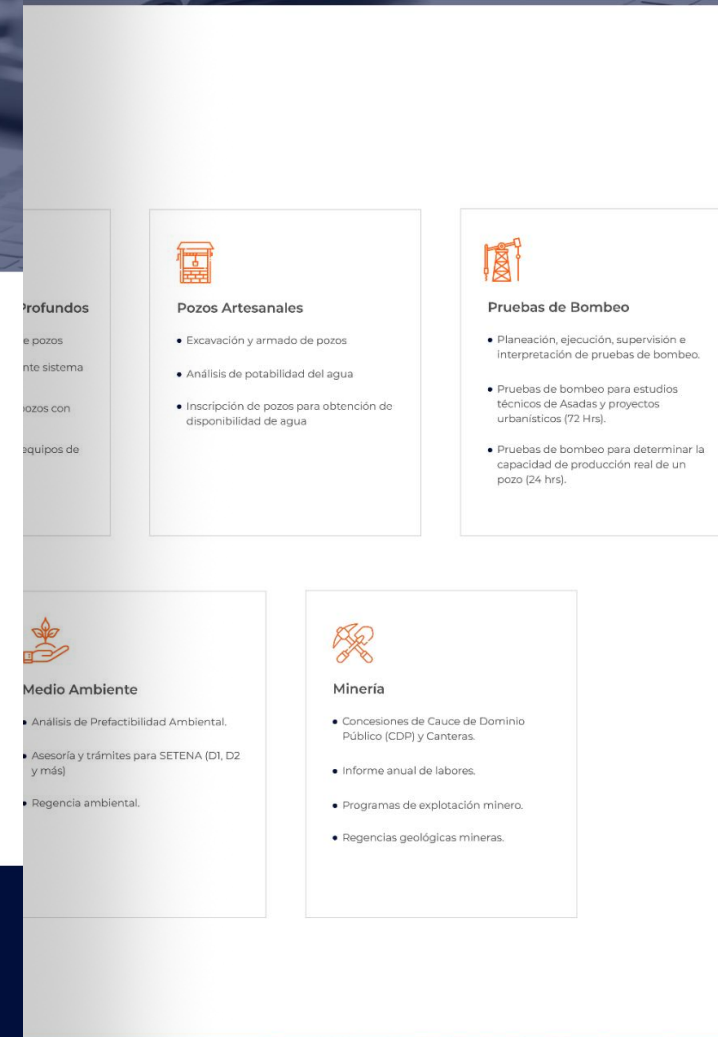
Profundos

e pozos

nte sistema

ozos con

equipos de

Pozos Artesanales

• Excavación y armado de pozos

• Análisis de potabilidad del agua

• Inscripción de pozos para obtención de disponibilidad de agua

Pruebas de Bombeo

• Planeación, ejecución, supervisión e interpretación de pruebas de bombeo.

• Pruebas de bombeo para estudios técnicos de Asadas y proyectos urbanísticos (72 Hrs).

• Pruebas de bombeo para determinar la capacidad de producción real de un pozo (24 hrs).

Medio Ambiente

• Análisis de Prefactibilidad Ambiental.

• Asesoría y trámites para SETENA (D1, D2 y más)

• Regencia ambiental.

Minería

• Concesiones de Cauce de Dominio Público (CDP) y Canteras.

• Informe anual de labores.

• Programas de explotación minero.

• Regencias geológicas mineras.